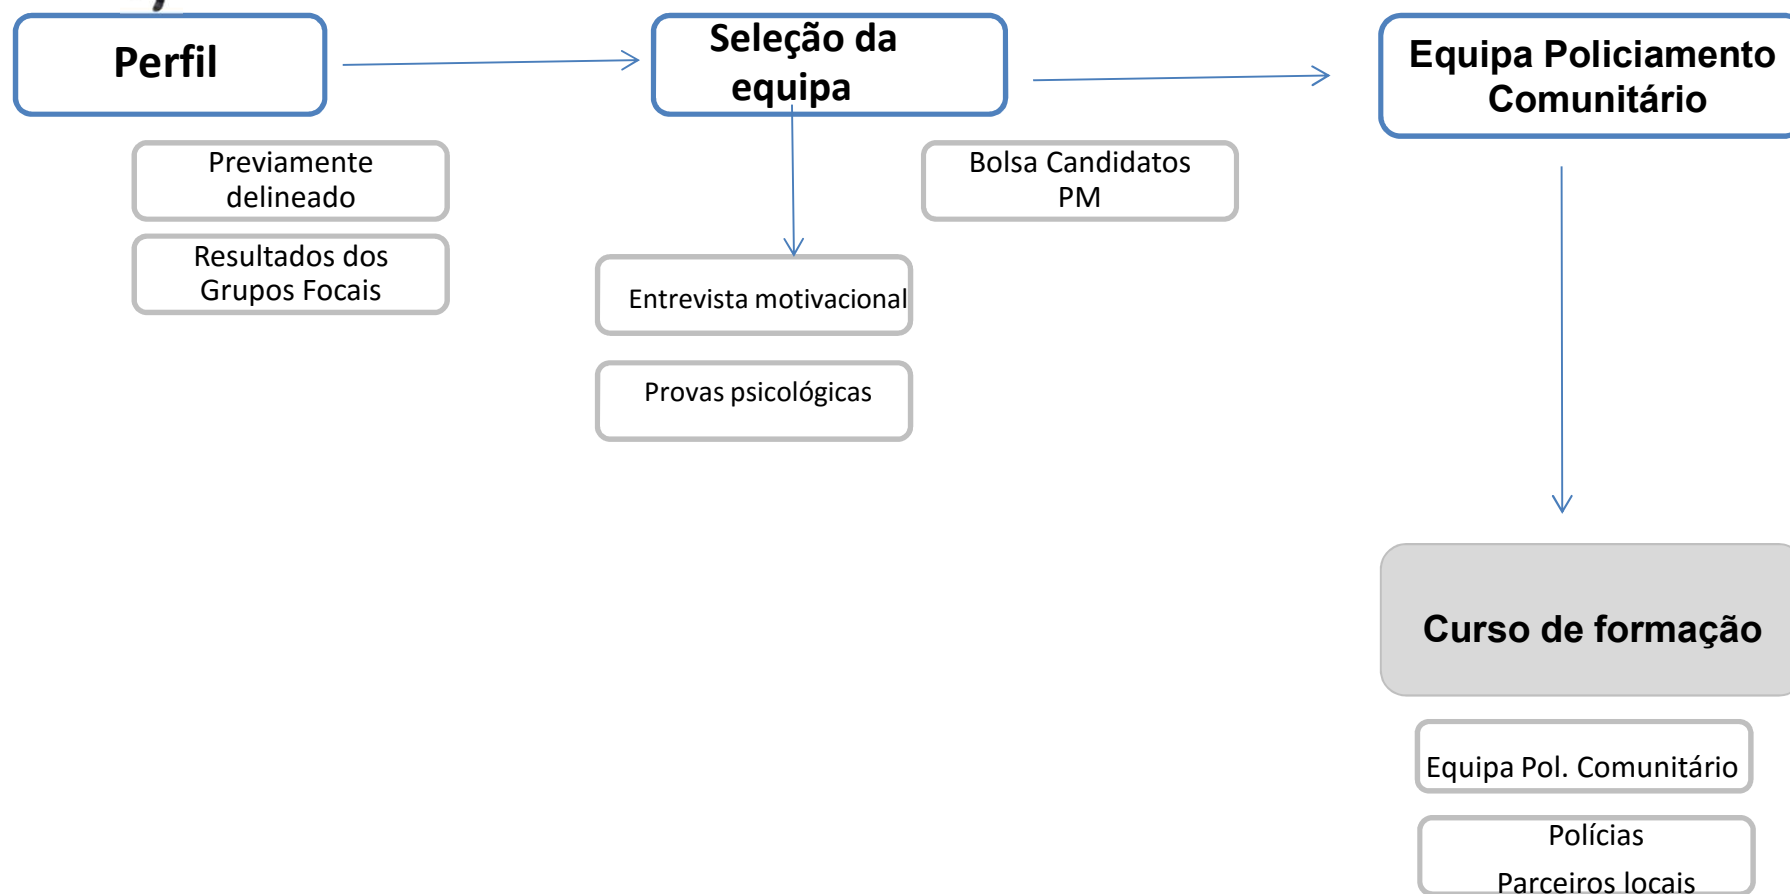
Perfil

Previamente delineado

Resultados dos Grupos Focais

Seleção da equipa

Entrevista motivacional

Provas psicológicas

Bolsa Candidatos PM

Equipa Policiamento Comunitário

Curso de formação

Equipa Pol. Comunitário

Polícias

Parceiros locais